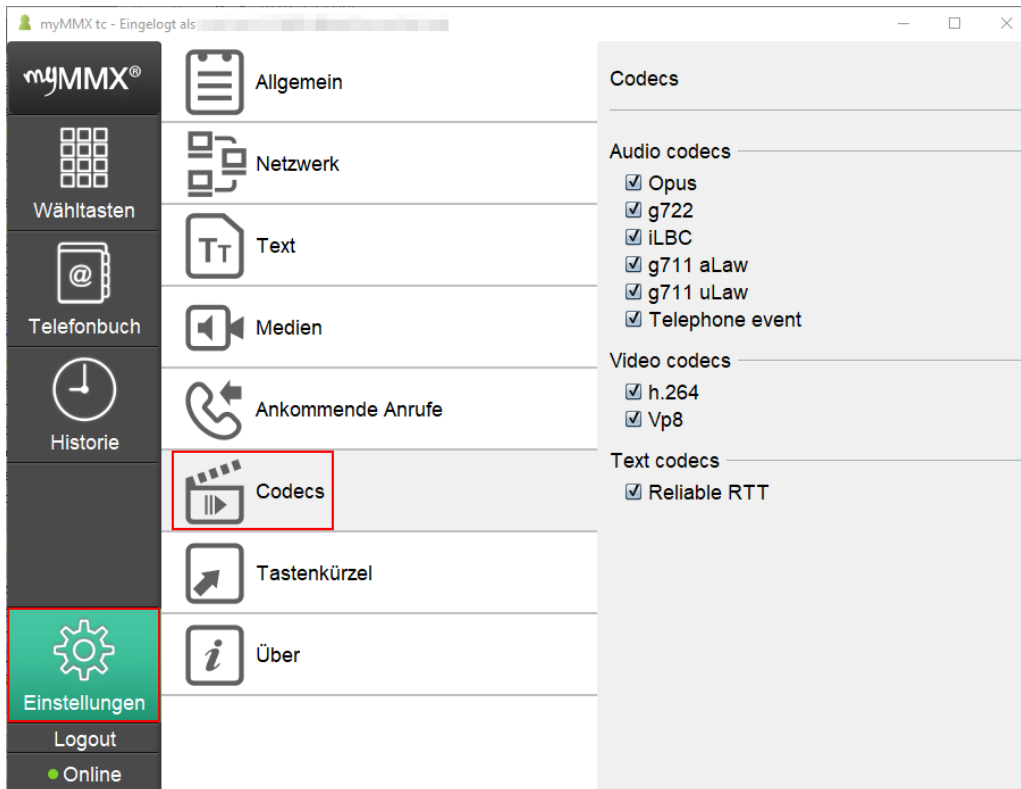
myMMX tc - Eingelogt als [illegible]

myMMX®

Wähltasten

@

Telefonbuch

Historie

Einstellungen

Logout

Online

Allgemein

Netzwerk

Tт

Text

Medien

Ankommende Anrufe

Codecs

Tastenkürzel

i

Über

Codecs

Audio codecs

☑ Opus

☑ g722

☑ iLBC

☑ g711 aLaw

☑ g711 uLaw

☑ Telephone event

Video codecs

☑ h.264

☑ Vp8

Text codecs

☑ Reliable RTT